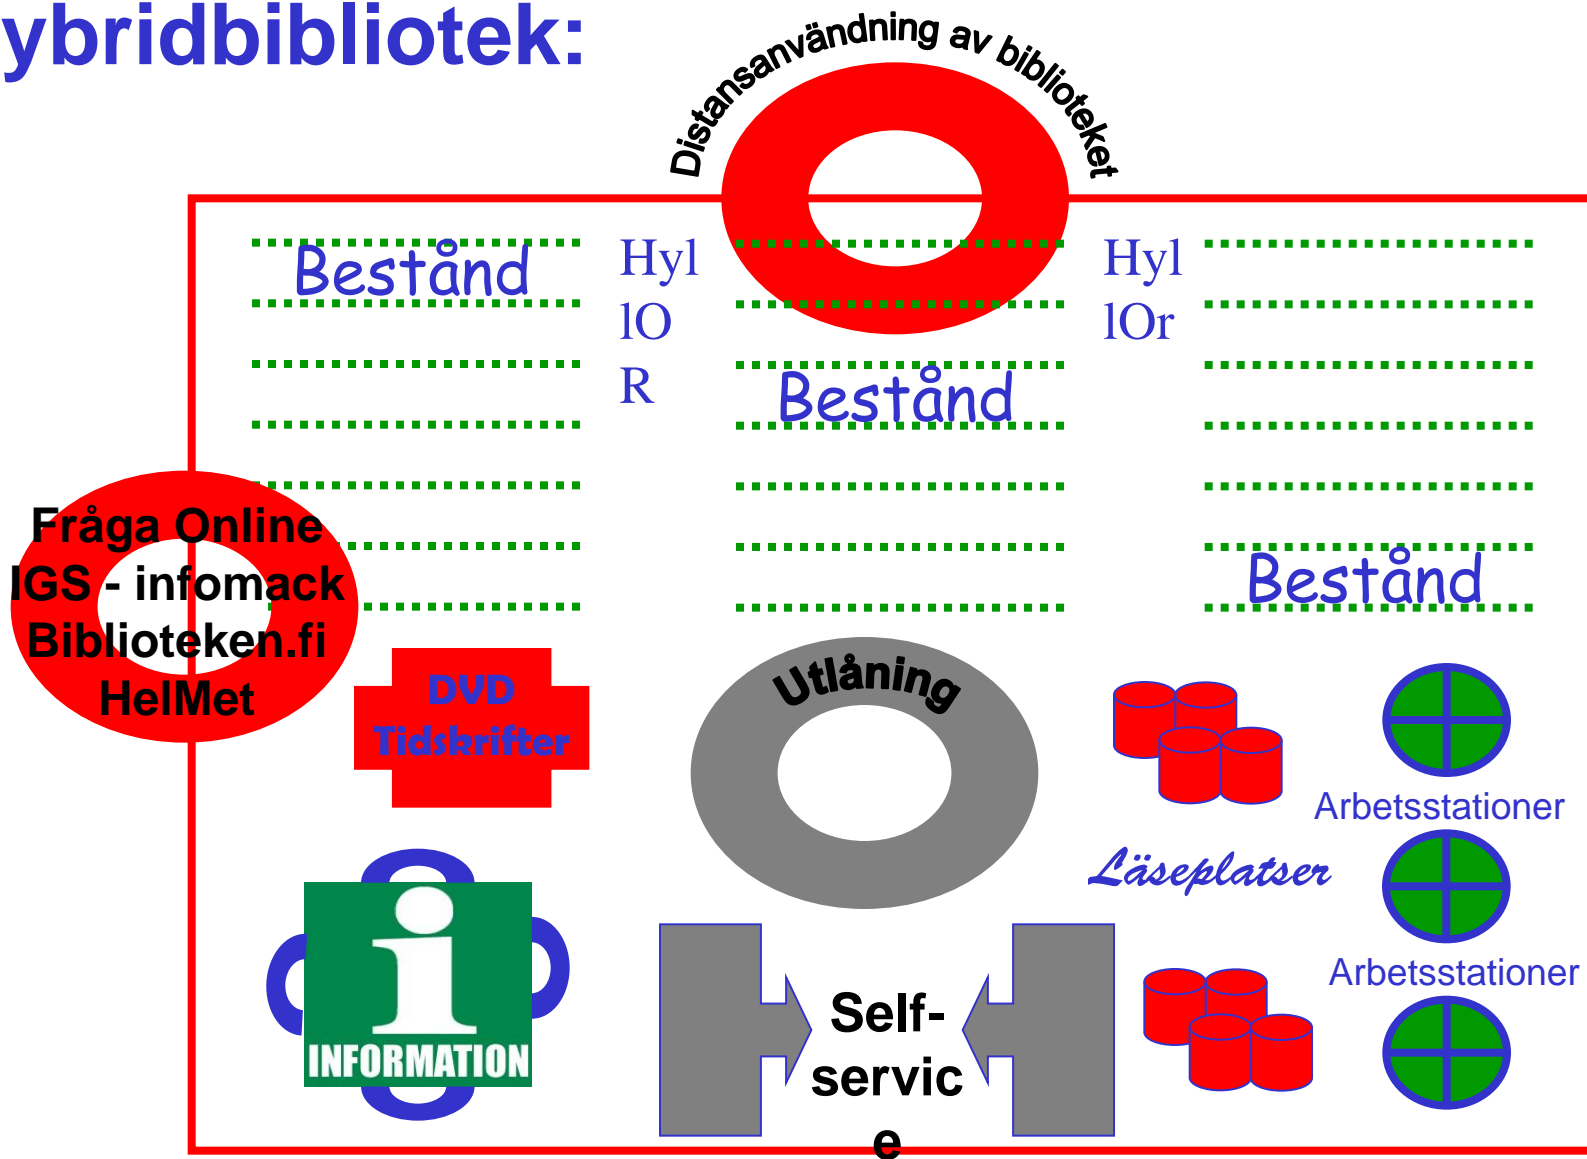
ybridbibliotek:

Distansanvändning av biblioteket

Bestånd

Hyl
lO
R

Bestånd

Hyl
lOr

Bestånd

Fråga Online
IGS - infomack
Biblioteken.fi
HelMet

DVD
Tidskrifter

Utlåning

Arbetsstationer

Läseplatser

Arbetsstationer

INFORMATION

Self-
servic
e